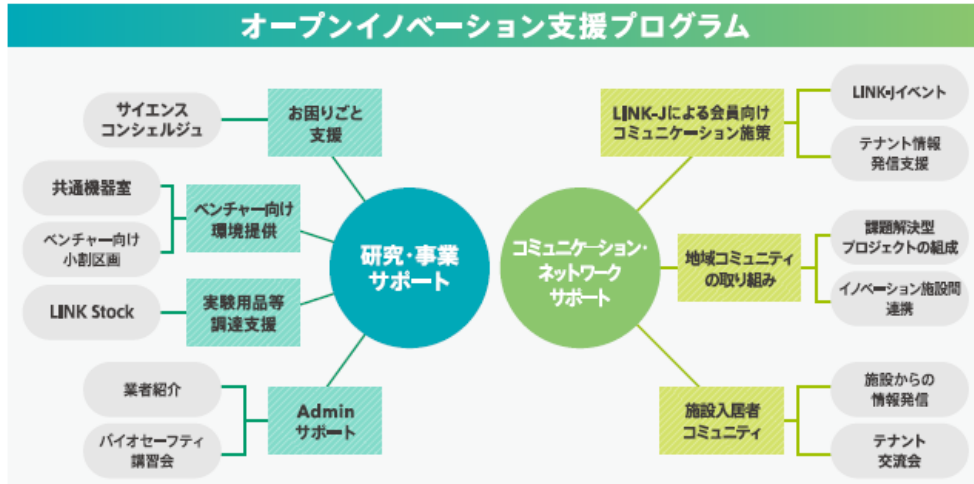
オープンイノベーション支援プログラム

研究・事業サポート

お困りごと支援

サイエンスコンシェルジュ

ベンチャー向け環境提供

共通機器室

ベンチャー向け小割区画

実験用品等調達支援

LINK Stock

Adminサポート

業者紹介

バイオセーフティ講習会

コミュニケーション・ネットワークサポート

LINK-Jによる会員向けコミュニケーション施策

LINK-Jイベント

テナント情報発信支援

地域コミュニティの取り組み

課題解決型プロジェクトの組成

イノベーション施設間連携

施設入居者コミュニティ

施設からの情報発信

テナント交流会